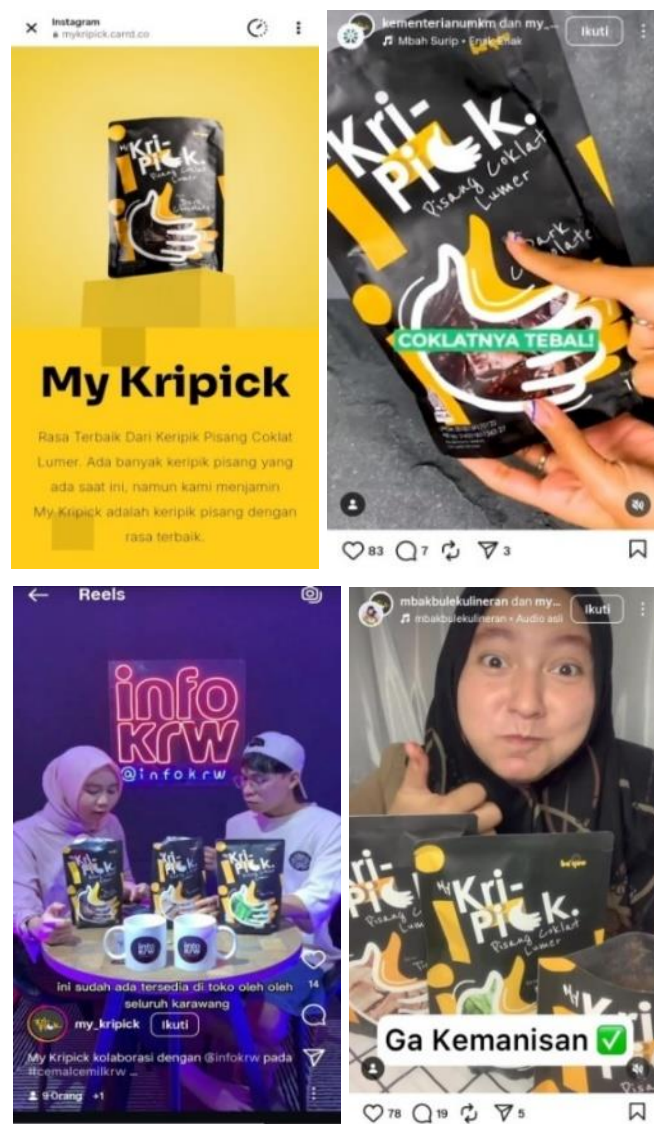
Instagram
mykripick.carrd.co

My Kri-Pick. Pisang Coklat

My Kripick

Rasa Terbaik Dari Keripik Pisang Coklat Lumer. Ada banyak keripik pisang yang ada saat ini, namun kami menjamin My Kripick adalah keripik pisang dengan rasa terbaik.

kementerianumkm dan my_...
Mbah Surip · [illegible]
Ikuti

Kri-Pick. Pisang Coklat Lumer
Dark Coklate
COKLATNYA TEBAL!

83 7 3

Reels

info krw
@infokrw

ini sudah ada tersedia di toko oleh oleh seluruh karawang

my_kripick Ikuti
My Kripick kolaborasi dengan @infokrw pada #cemalcemilkrw ...
9 Orang +1
14

mbakbulekulineran dan my...
mbakbulekulineran · Audio asli
Ikuti

My Kri-Pick. Pisang Coklat Lumer

Ga Kemanisan ✅

78 19 5